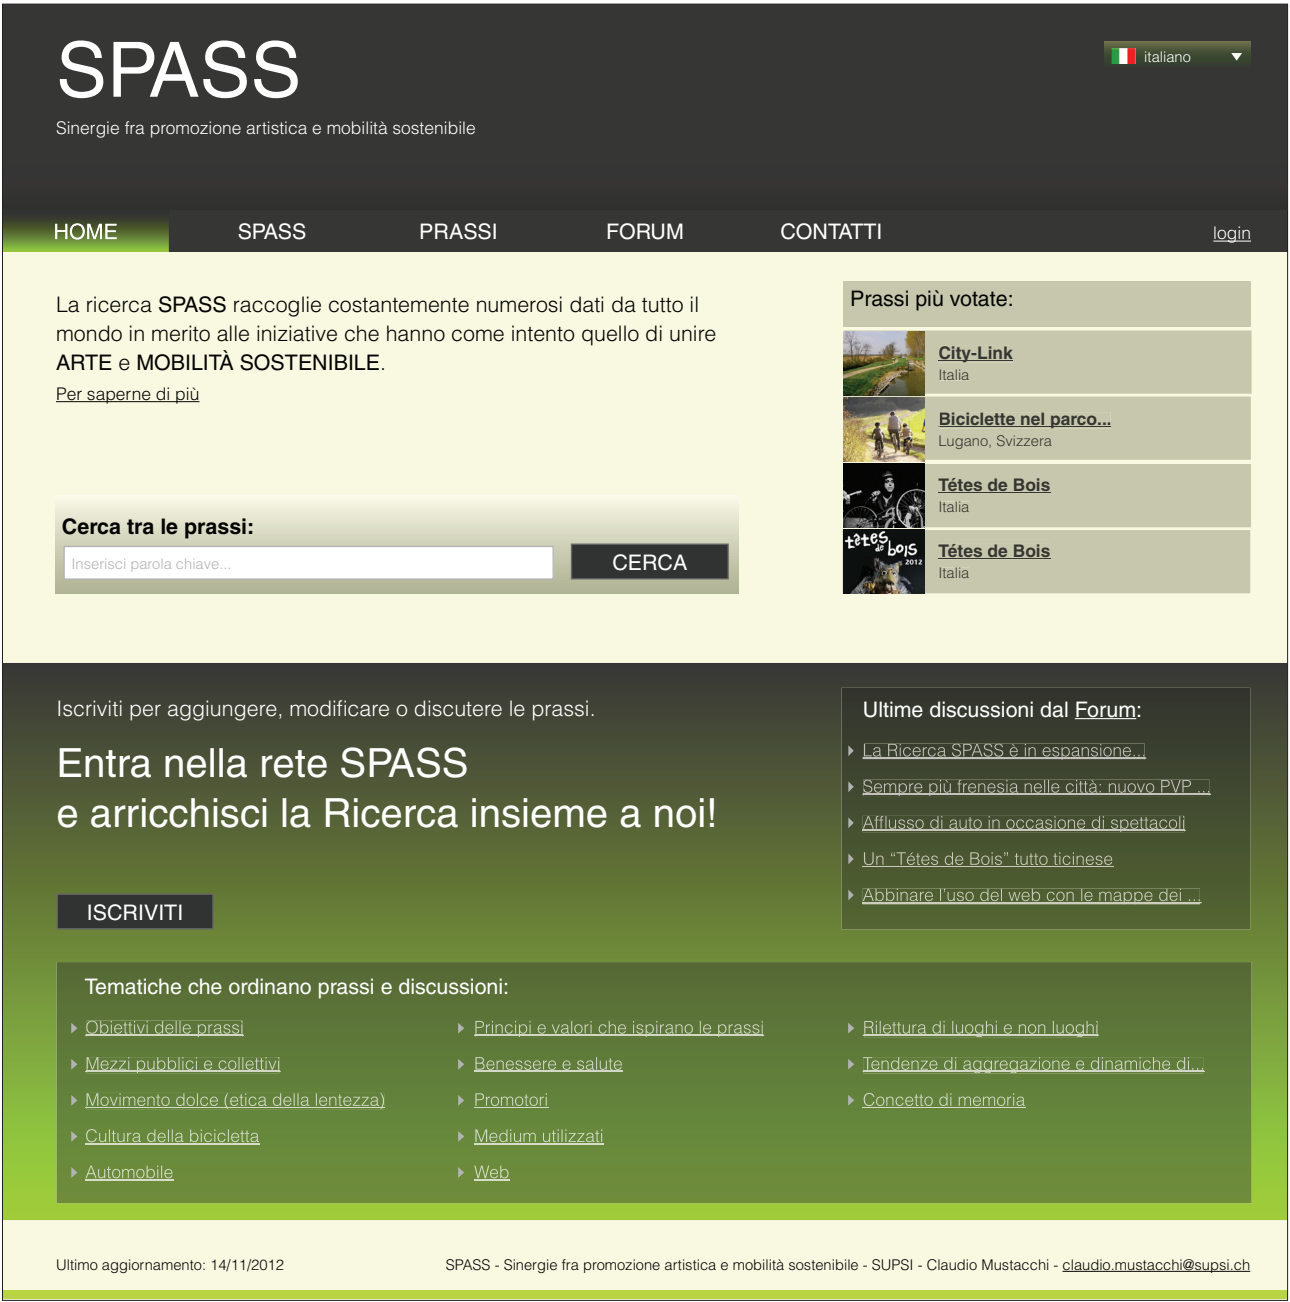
SPASS

Sinergie fra promozione artistica e mobilità sostenibile

italiano

HOME SPASS PRASSI FORUM CONTATTI login

La ricerca SPASS raccoglie costantemente numerosi dati da tutto il mondo in merito alle iniziative che hanno come intento quello di unire ARTE e MOBILITÀ SOSTENIBILE.

Per saperne di più

Cerca tra le prassi:

Inserisci parola chiave...

CERCA

Prassi più votate:

City-Link
Italia

Biciclette nel parco...
Lugano, Svizzera

Tétes de Bois
Italia

tetes de bois 2012

Tétes de Bois
Italia

Iscriviti per aggiungere, modificare o discutere le prassi.

Entra nella rete SPASS
e arricchisci la Ricerca insieme a noi!

ISCRIVITI

Ultime discussioni dal Forum:

La Ricerca SPASS è in espansione...

Sempre più frenesia nelle città: nuovo PVP ...

Afflusso di auto in occasione di spettacoli

Un "Tétes de Bois" tutto ticinese

Abbinare l'uso del web con le mappe dei ...

Tematiche che ordinano prassi e discussioni:

Obiettivi delle prassi

Mezzi pubblici e collettivi

Movimento dolce (etica della lentezza)

Cultura della bicicletta

Automobile

Principi e valori che ispirano le prassi

Benessere e salute

Promotori

Medium utilizzati

Web

Rilettura di luoghi e non luoghi

Tendenze di aggregazione e dinamiche di...

Concetto di memoria

Ultimo aggiornamento: 14/11/2012

SPASS - Sinergie fra promozione artistica e mobilità sostenibile - SUPSI - Claudio Mustacchi - claudio.mustacchi@supsi.ch